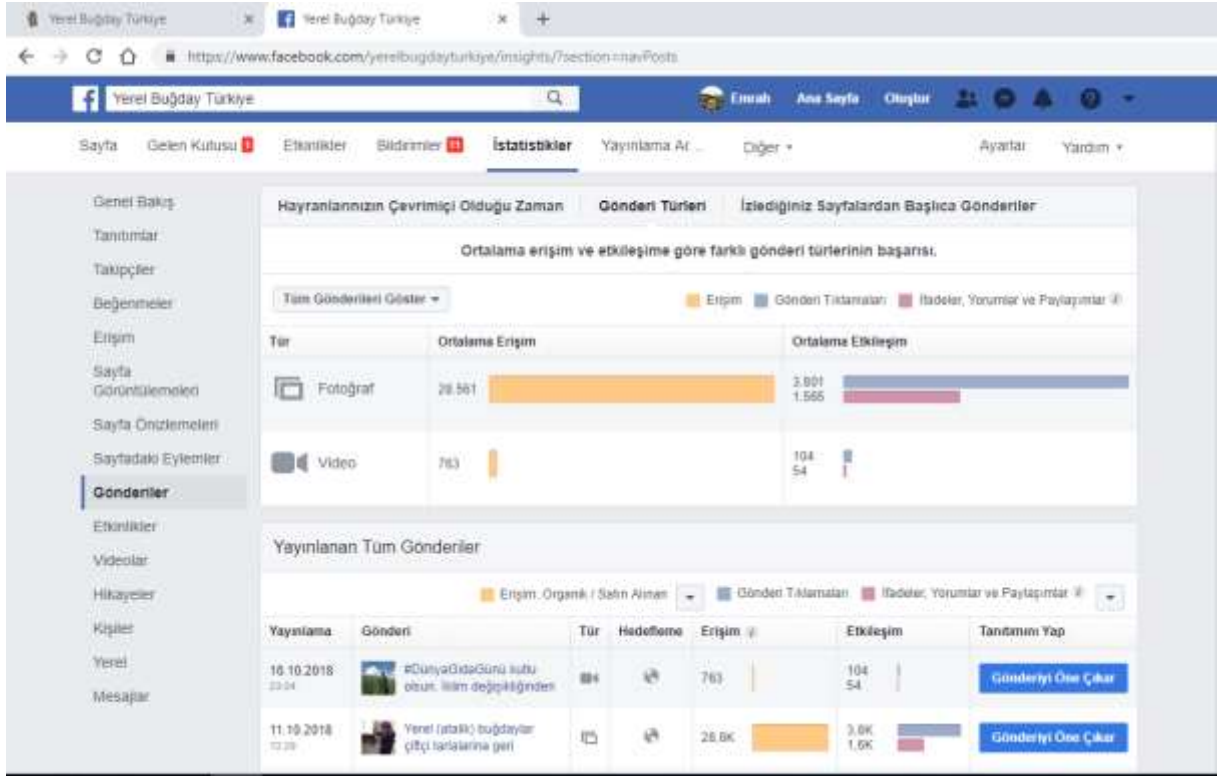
Yerel Buğday Türkiye ×
Yerel Buğday Türkiye ×
+
https://www.facebook.com/yerelbugdayturkiye/insights/?section=navPosts

Yerel Buğday Türkiye
Emrah Ana Sayfa Oluştur

Sayfa Gelen Kutusu Etkinlikler Bildirimler İstatistikler Yayınlama Ar... Diğer ▾ Ayarlar Yardım ▾

Genel Bakış
Tanıtımlar
Takipçiler
Beğenmeler
Erişim
Sayfa Görüntülemeleri
Sayfa Önizlemeleri
Sayfadaki Eylemler
Gönderiler
Etkinlikler
Videolar
Hikayeler
Kişiler
Yerel
Mesajlar

Hayranlarınızın Çevrimiçi Olduğu Zaman Gönderi Türleri İzlediğiniz Sayfalardan Başlıca Gönderiler

Ortalama erişim ve etkileşime göre farklı gönderi türlerinin başarısı.

Tüm Gönderileri Göster ▾
Erişim Gönderi Tıklamaları İfadeler, Yorumlar ve Paylaşımlar

| Tür | Ortalama Erişim | Ortalama Etkileşim |
|---|---|---|
| Fotoğraf | 28.561 | 3.801 1.565 |
| Video | 763 | 104 54 |

Yayınlanan Tüm Gönderiler

Erişim: Organik / Satın Alınan ▾ Gönderi Tıklamaları İfadeler, Yorumlar ve Paylaşımlar

| Yayınlama | Gönderi | Tür | Hedefleme | Erişim | Etkileşim | Tanıtımını Yap |
|---|---|---|---|---|---|---|
| 16.10.2018 23:04 | #DünyaGıdaGünü kutlu olsun. İklim değişikliğinden | | | 763 | 104 54 | Gönderiyi Öne Çıkar |
| 11.10.2018 12:29 | Yerel (atalık) buğdaylar çiftçi tarlalarına geri | | | 28.6K | 3.8K 1.6K | Gönderiyi Öne Çıkar |